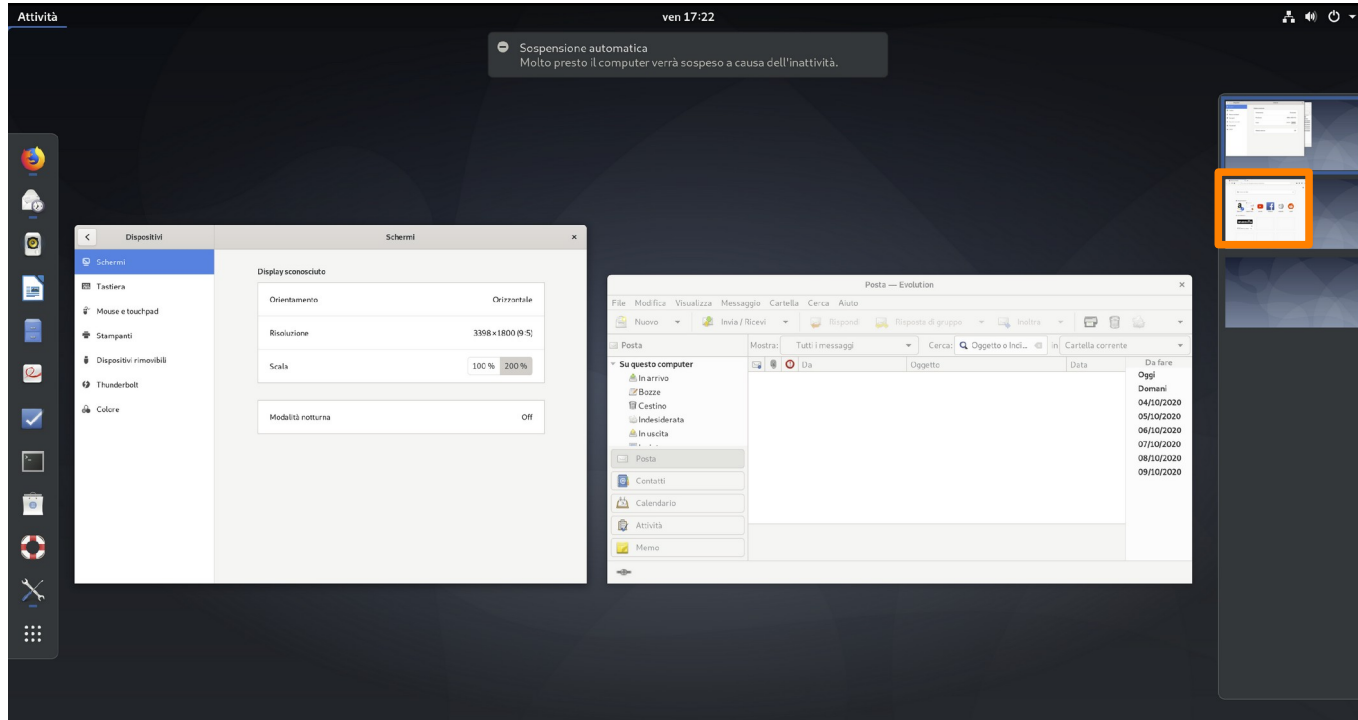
Attività

ven 17:22

Sospensione automatica
Molto presto il computer verrà sospeso a causa dell'inattività.

Dispositivi

Schermi

Schermi
Tastiera
Mouse e touchpad
Stampanti
Dispositivi rimovibili
Thunderbolt
Colore

Display sconosciuto

| Orientamento | Orizzontale |
|---|---|
| Risoluzione | 3398 × 1800 (9:5) |
| Scala | 100 % 200 % |

| Modalità notturna | Off |
|---|---|

Posta — Evolution

File Modifica Visualizza Messaggio Cartella Cerca Aiuto

Nuovo Invia / Ricevi Rispondi Rispondi di gruppo Inoltra

Posta
Mostra: Tutti i messaggi
Cerca: Oggetto o Indi... in Cartella corrente

Su questo computer
In arrivo
Bozze
Cestino
Indesiderata
In uscita

Da
Oggetto
Data

Da fare
Oggi
Domani
04/10/2020
05/10/2020
06/10/2020
07/10/2020
08/10/2020
09/10/2020

Posta
Contatti
Calendario
Attività
Memo